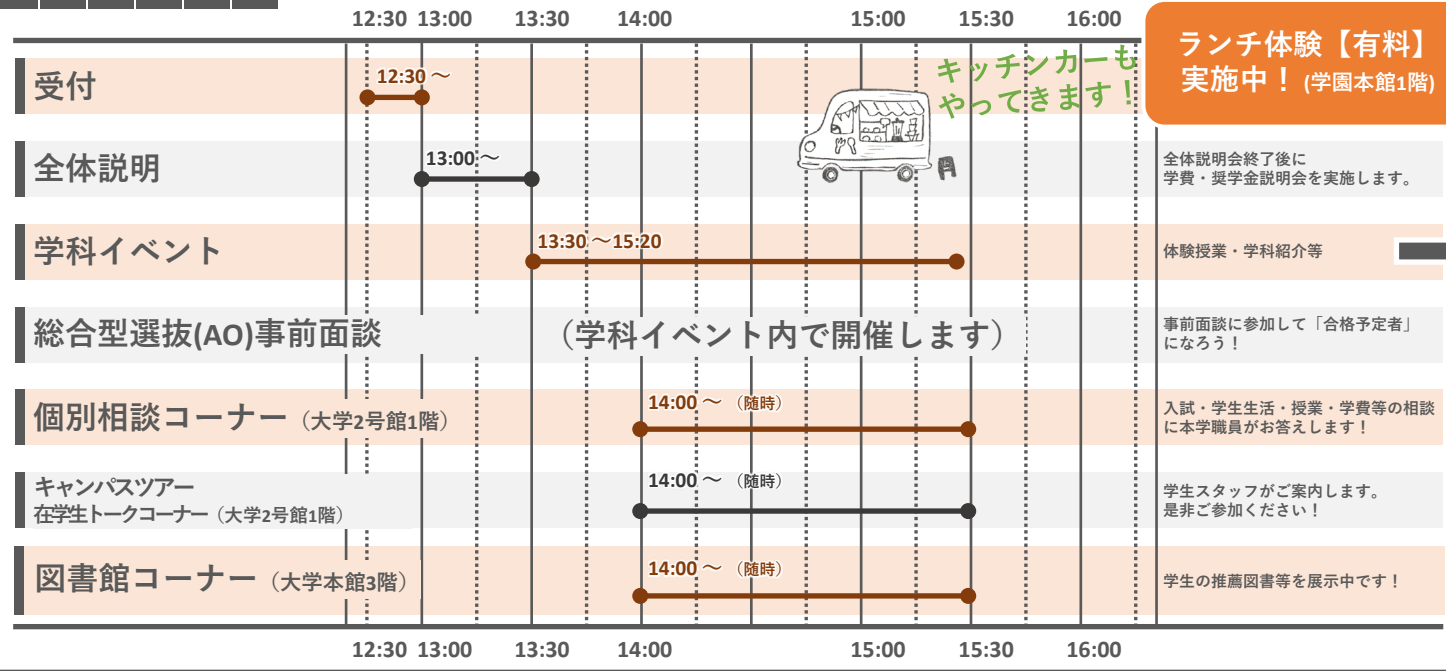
12:30 13:00 13:30 14:00 15:00 15:30 16:00

ランチ体験【有料】実施中！(学園本館1階)

キッチンカーもやってきます！

受付
12:30 〜

全体説明
13:00 〜
全体説明会終了後に学費・奨学金説明会を実施します。

学科イベント
13:30 〜15:20
体験授業・学科紹介等

総合型選抜(AO)事前面談
（学科イベント内で開催します）
事前面談に参加して「合格予定者」になろう！

個別相談コーナー（大学2号館1階）
14:00 〜 （随時）
入試・学生生活・授業・学費等の相談に本学職員がお答えします！

キャンパスツアー
在学生トークコーナー（大学2号館1階）
14:00 〜 （随時）
学生スタッフがご案内します。是非ご参加ください！

図書館コーナー（大学本館3階）
14:00 〜 （随時）
学生の推薦図書等を展示中です！

12:30 13:00 13:30 14:00 15:00 15:30 16:00